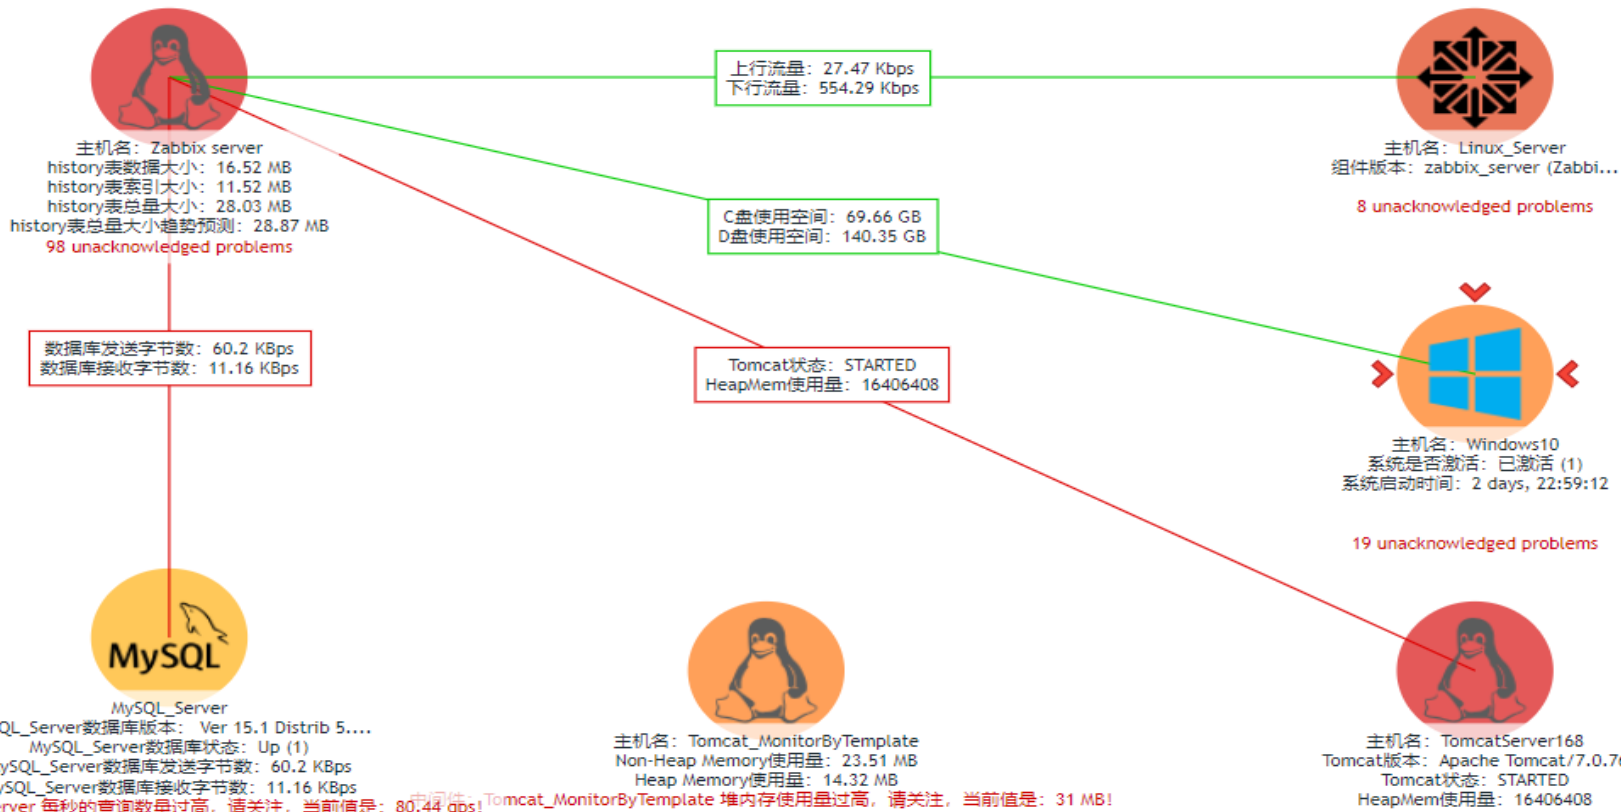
主机名：Zabbix server
history表数据大小：16.52 MB
history表索引大小：11.52 MB
history表总量大小：28.03 MB
history表总量大小趋势预测：28.87 MB
98 unacknowledged problems

上行流量：27.47 Kbps
下行流量：554.29 Kbps

主机名：Linux_Server
组件版本：zabbix_server (Zabbi...
8 unacknowledged problems

C盘使用空间：69.66 GB
D盘使用空间：140.35 GB

数据库发送字节数：60.2 KBps
数据库接收字节数：11.16 KBps

Tomcat状态：STARTED
HeapMem使用量：16406408

主机名：Windows10
系统是否激活：已激活 (1)
系统启动时间：2 days, 22:59:12

19 unacknowledged problems

MySQL

MySQL_Server
QL_Server数据库版本：Ver 15.1 Distrib 5....
MySQL_Server数据库状态：Up (1)
ySQL_Server数据库发送字节数：60.2 KBps
ySQL_Server数据库接收字节数：11.16 KBps
rver 每秒的查询数量过高，请关注，当前值是：80.44 qps!

主机名：Tomcat_MonitorByTemplate
Non-Heap Memory使用量：23.51 MB
Heap Memory使用量：14.32 MB
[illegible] Tomcat_MonitorByTemplate 堆内存使用量过高，请关注，当前值是：31 MB!

主机名：TomcatServer168
Tomcat版本：Apache Tomcat/7.0.7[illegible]
Tomcat状态：STARTED
HeapMem使用量：16406408